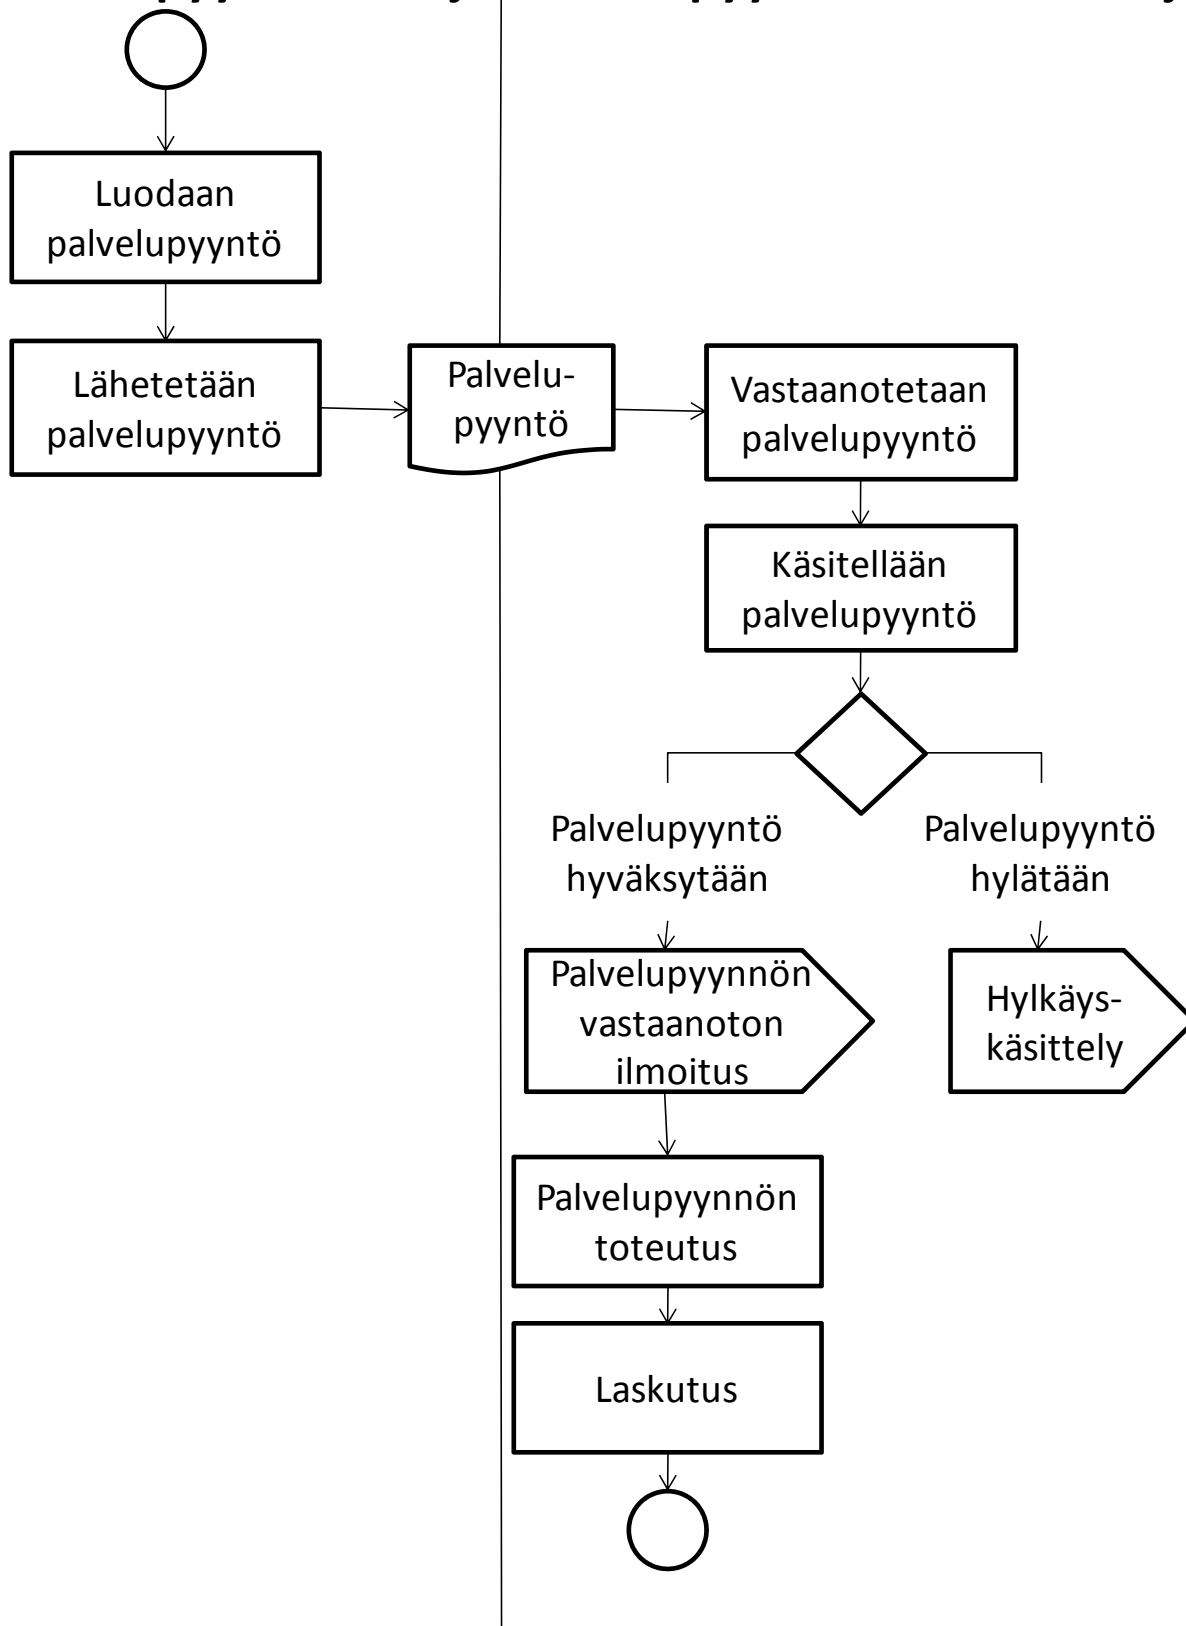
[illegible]

Luodaan palvelupyyntö

Lähetetään palvelupyyntö

Palvelupyyntö

Vastaanotetaan palvelupyyntö

Käsitellään palvelupyyntö

Palvelupyyntö hyväksytään

Palvelupyyntö hylätään

Palvelupyynnön vastaanoton ilmoitus

Hylkäyskäsittely

Palvelupyynnön toteutus

Laskutus